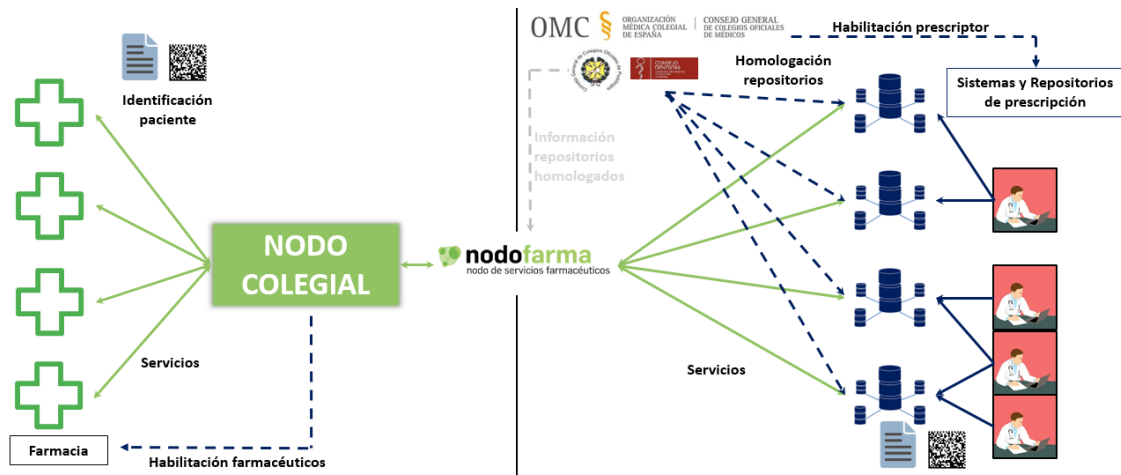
Identificación paciente

NODO COLEGIAL

Servicios

Farmacia

Habilitación farmacéuticos

OMC ORGANIZACIÓN MÉDICA COLEGIAL DE ESPAÑA | CONSEJO GENERAL DE COLEGIOS OFICIALES DE MÉDICOS

Habilitación prescriptor

Homologación repositorios

Sistemas y Repositorios de prescripción

CONSEJO DENTISTAS

Información repositorios homologados

nodofarma
nodo de servicios farmacéuticos

Servicios